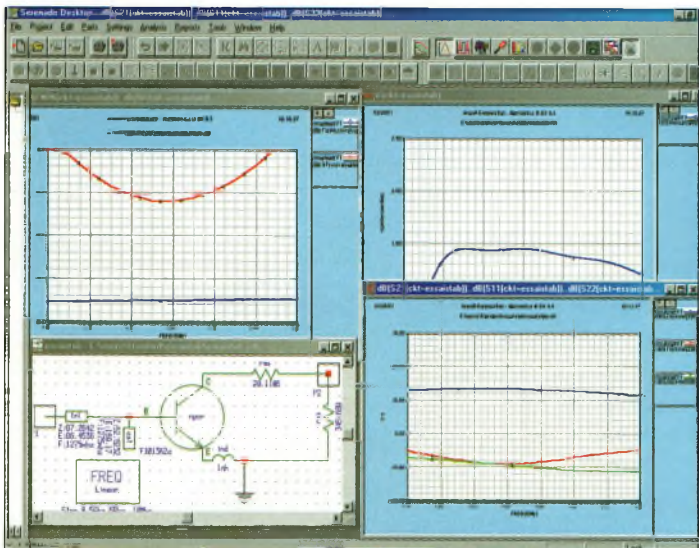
Serenade Desktop - [S21|ckt-essaistab] [S11|ckt-essaistab] [S22|ckt-essaistab]

File Project Edit Parts Settings Analysis Reports Tools Window Help

dB[S2 ckt-essaistab] dB[S11|ckt-essaistab] dB[S22]ckt-essaistab

C

B

E

npnr

F381562u

20.1185

Ind

1nh

P2

FREQ
Linear